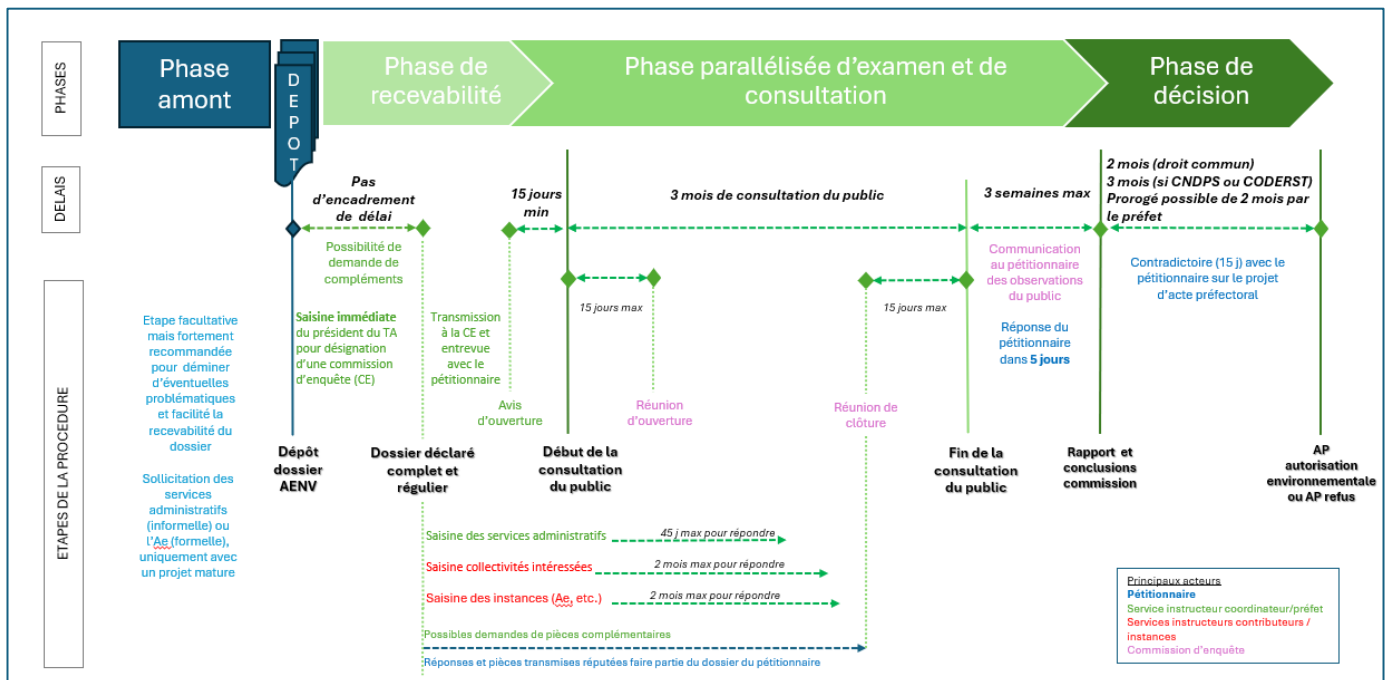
PHASES

Phase amont

DEPOT

Phase de recevabilité

Phase parallélisée d'examen et de consultation

Phase de décision

DELAIS

Pas d'encadrement de délai

15 jours min

3 mois de consultation du public

3 semaines max

2 mois (droit commun)
3 mois (si CNDPS ou CODERST)
Prorogé possible de 2 mois par le préfet

ETAPES DE LA PROCEDURE

Possibilité de demande de compléments

Communication au pétitionnaire des observations du public

Contradictoire (15 j) avec le pétitionnaire sur le projet d'acte préfectoral

15 jours max

15 jours max

Etape facultative mais fortement recommandée pour déminer d'éventuelles problématiques et facilité la recevabilité du dossier

Saisine immédiate du président du TA pour désignation d'une commission d'enquête (CE)

Transmission à la CE et entrevue avec le pétitionnaire

Réponse du pétitionnaire dans 5 jours

Avis d'ouverture

Réunion d'ouverture

Réunion de clôture

Sollicitation des services administratifs (informelle) ou l'Ae (formelle), uniquement avec un projet mature

Dépôt dossier AENV

Dossier déclaré complet et régulier

Début de la consultation du public

Fin de la consultation du public

Rapport et conclusions commission

AP autorisation environnementale ou AP refus

Saisine des services administratifs
45 j max pour répondre

Saisine collectivités intéressées
2 mois max pour répondre

Saisine des instances (Ae, etc.)
2 mois max pour répondre

Possibles demandes de pièces complémentaires

Réponses et pièces transmises réputées faire partie du dossier du pétitionnaire

Principaux acteurs
Pétitionnaire
Service instructeur coordinateur/préfet
Services instructeurs contributeurs / instances
Commission d'enquête